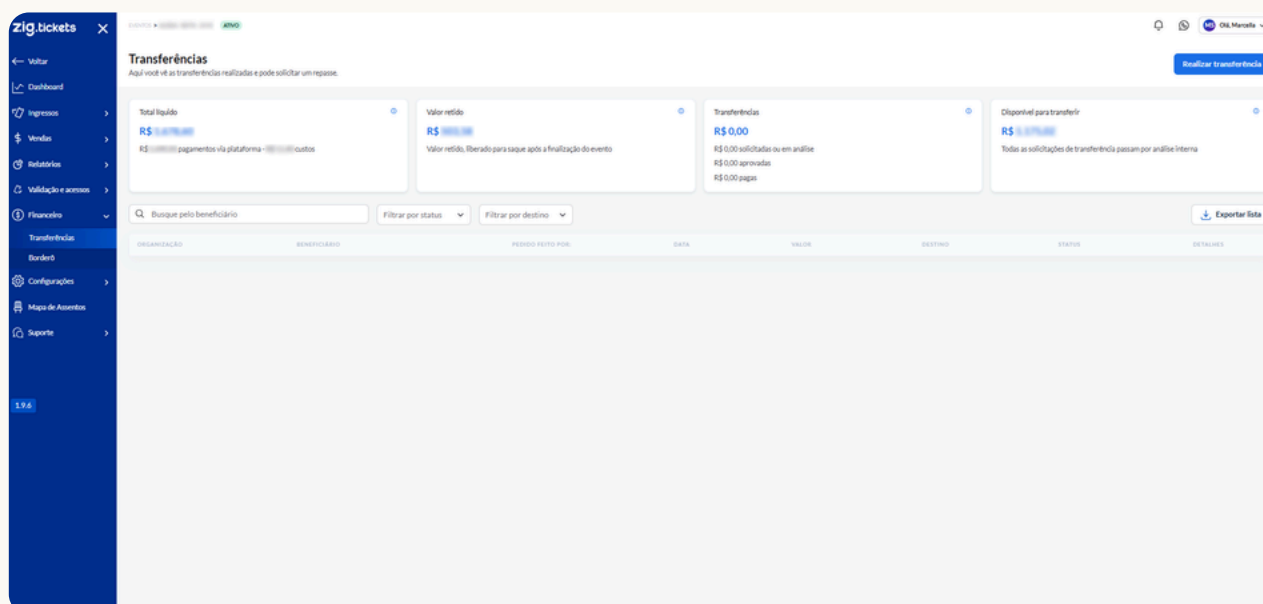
zig.tickets

← Voltar
Dashboard
Ingressos
Vendas
Relatórios
Validação e acessos
Financeiro
Transferências
Borderô
Configurações
Mapa de Assentos
Suporte

1.9.6

EVENTOS ▸ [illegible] ATIVO

Olá, Marcella

Transferências
Aqui você vê as transferências realizadas e pode solicitar um repasse.

Realizar transferência

Total líquido
R$ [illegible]
R$ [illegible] pagamentos via plataforma - R$ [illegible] custos

Valor retido
R$ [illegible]
Valor retido, liberado para saque após a finalização do evento

Transferências
R$ 0,00
R$ 0,00 solicitadas ou em análise
R$ 0,00 aprovadas
R$ 0,00 pagas

Disponível para transferir
R$ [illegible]
Todas as solicitações de transferência passam por análise interna

Busque pelo beneficiário
Filtrar por status
Filtrar por destino
Exportar lista

| ORGANIZAÇÃO | BENEFICIÁRIO | PEDIDO FEITO POR: | DATA | VALOR | DESTINO | STATUS | DETALHES |
|---|---|---|---|---|---|---|---|